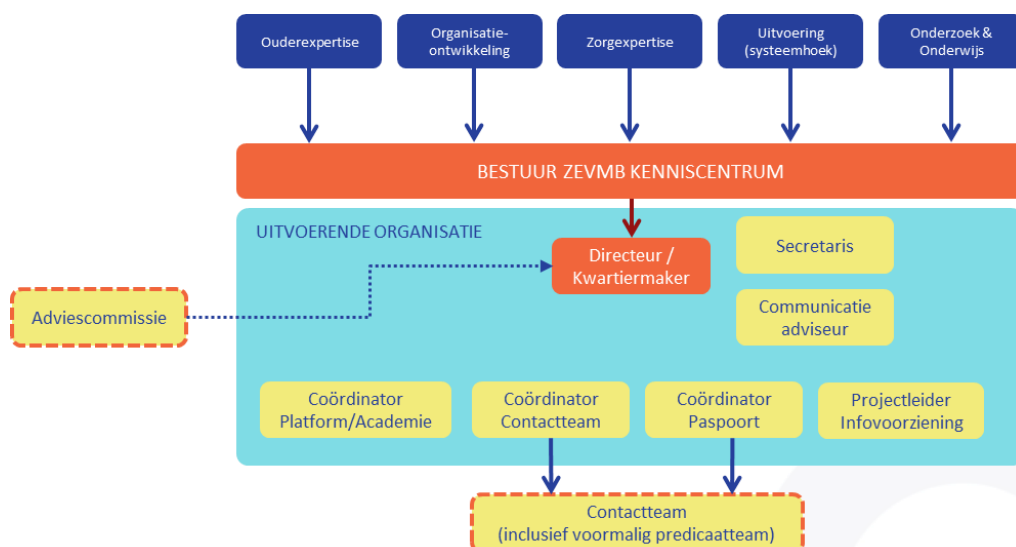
Ouderexpertise

Organisatie-ontwikkeling

Zorgexpertise

Uitvoering (systeemhoek)

Onderzoek & Onderwijs

BESTUUR ZEVMB KENNISCENTRUM

UITVOERENDE ORGANISATIE

Directeur / Kwartiermaker

Secretaris

Communicatie adviseur

Adviescommissie

Coördinator Platform/Academie

Coördinator Contactteam

Coördinator Paspoort

Projectleider Infovoorziening

Contactteam (inclusief voormalig predicaatteam)